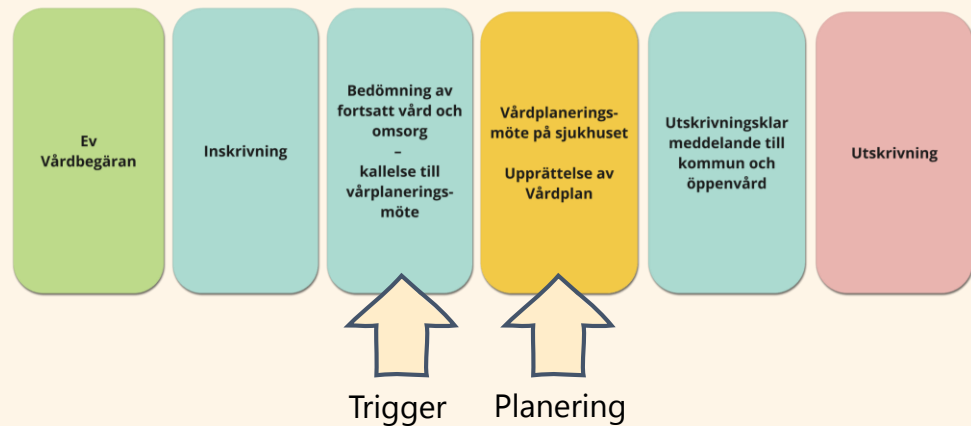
Ev Vårdbegäran

Inskrivning

Bedömning av fortsatt vård och omsorg
–
kallelse till vårplaneringsmöte

Vårdplaneringsmöte på sjukhuset

Upprättelse av Vårdplan

Utskrivningsklar meddelande till kommun och öppenvård

Utskrivning

Trigger

Planering